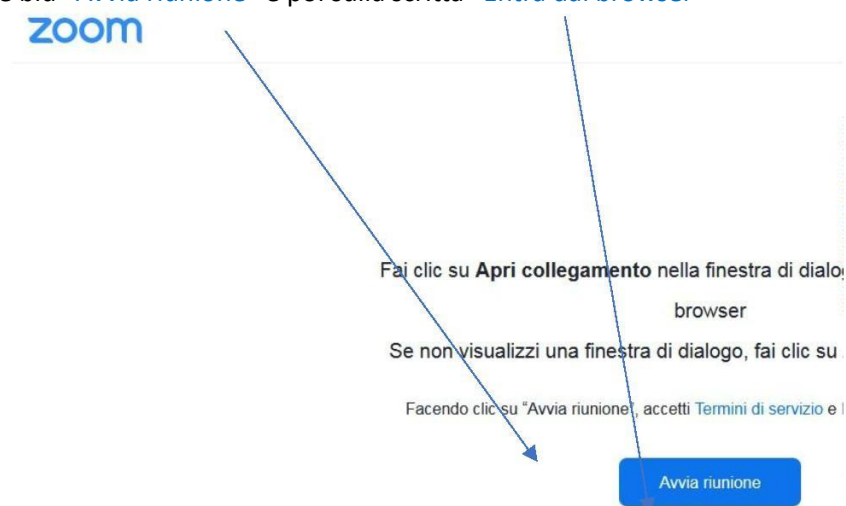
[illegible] blu "Avvia riunione" e poi sulla scritta "Entra dal browser"

zoom

Fai clic su **Apri collegamento** nella finestra di dialog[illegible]

browser

Se non visualizzi una finestra di dialogo, fai clic su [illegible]

Facendo clic su "Avvia riunione", accetti Termini di servizio e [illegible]

Avvia riunione